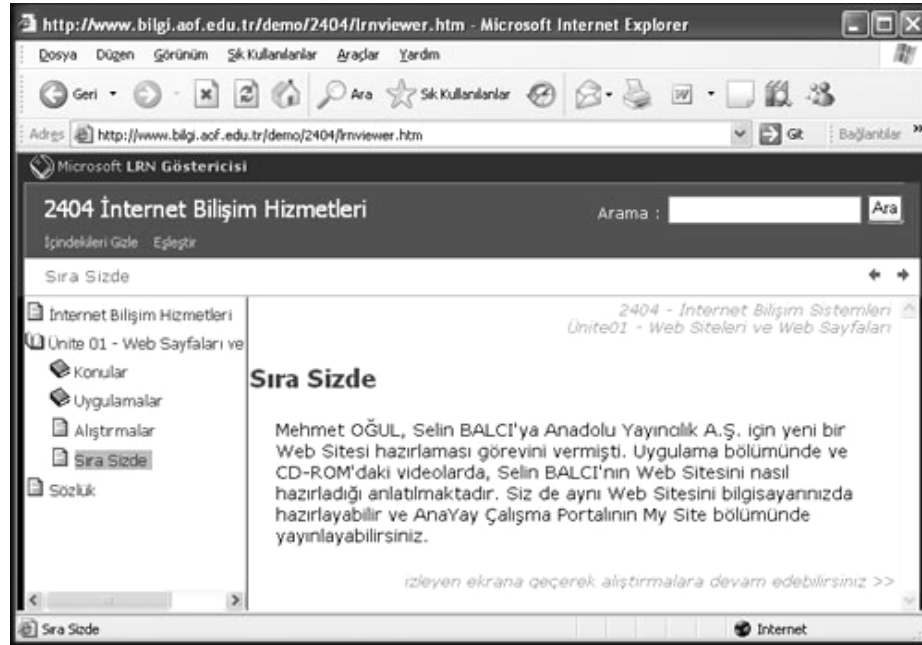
http://www.bilgi.aof.edu.tr/demo/2404/lrnviewer.htm - Microsoft Internet Explorer

Dosya Düzen Görünüm Sık Kullanılanlar Araçlar Yardım

Geri Ara Sık Kullanılanlar

Adres http://www.bilgi.aof.edu.tr/demo/2404/lrnviewer.htm Git Bağlantılar »

Microsoft LRN Göstericisi

2404 İnternet Bilişim Hizmetleri

Arama : Ara

İçindekileri Gizle Eşleştir

Sıra Sizde

İnternet Bilişim Hizmetleri
Ünite 01 - Web Sayfaları ve
Konular
Uygulamalar
Alıştırmalar
Sıra Sizde
Sözlük

2404 - İnternet Bilişim Sistemleri
Ünite01 - Web Siteleri ve Web Sayfaları

Sıra Sizde

Mehmet OĞUL, Selin BALCI'ya Anadolu Yayıncılık A.Ş. için yeni bir Web Sitesi hazırlaması görevini vermişti. Uygulama bölümünde ve CD-ROM'daki videolarda, Selin BALCI'nın Web Sitesini nasıl hazırladığı anlatılmaktadır. Siz de aynı Web Sitesini bilgisayarınızda hazırlayabilir ve AnaYay Çalışma Portalının My Site bölümünde yayınlayabilirsiniz.

izleyen ekrana geçerek alıştırmalara devam edebilirsiniz >>

Sıra Sizde

Internet